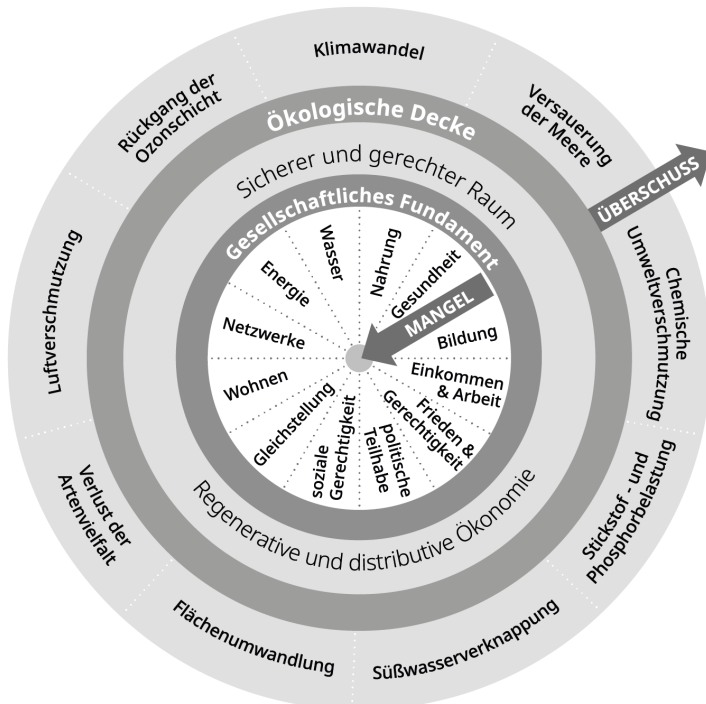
Klimawandel

Versauerung der Meere

ÜBERSCHUSS

Chemische Umweltverschmutzung

Stickstof - und Phosphorbelastung

Süßwasserverknappung

Flächenumwandlung

Verlust der Artenvielfalt

Luftverschmutzung

Rückgang der Ozonschicht

Ökologische Decke

Sicherer und gerechter Raum

Gesellschaftliches Fundament

MANGEL

Wasser

Nahrung

Gesundheit

Bildung

Einkommen & Arbeit

Frieden & Gerechtigkeit

politische Teilhabe

soziale Gerechtigkeit

Gleichstellung

Wohnen

Netzwerke

Energie

Regenerative und distributive Ökonomie